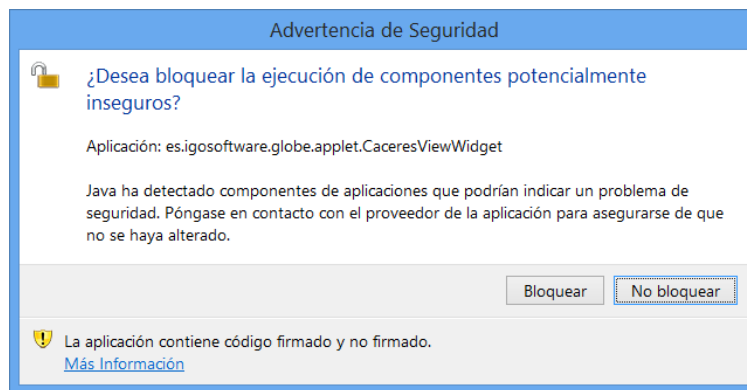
Advertencia de Seguridad

¿Desea bloquear la ejecución de componentes potencialmente inseguros?

Aplicación: es.igosoftware.globe.applet.CaceresViewWidget

Java ha detectado componentes de aplicaciones que podrían indicar un problema de seguridad. Póngase en contacto con el proveedor de la aplicación para asegurarse de que no se haya alterado.

Bloquear

No bloquear

La aplicación contiene código firmado y no firmado.

Más Información